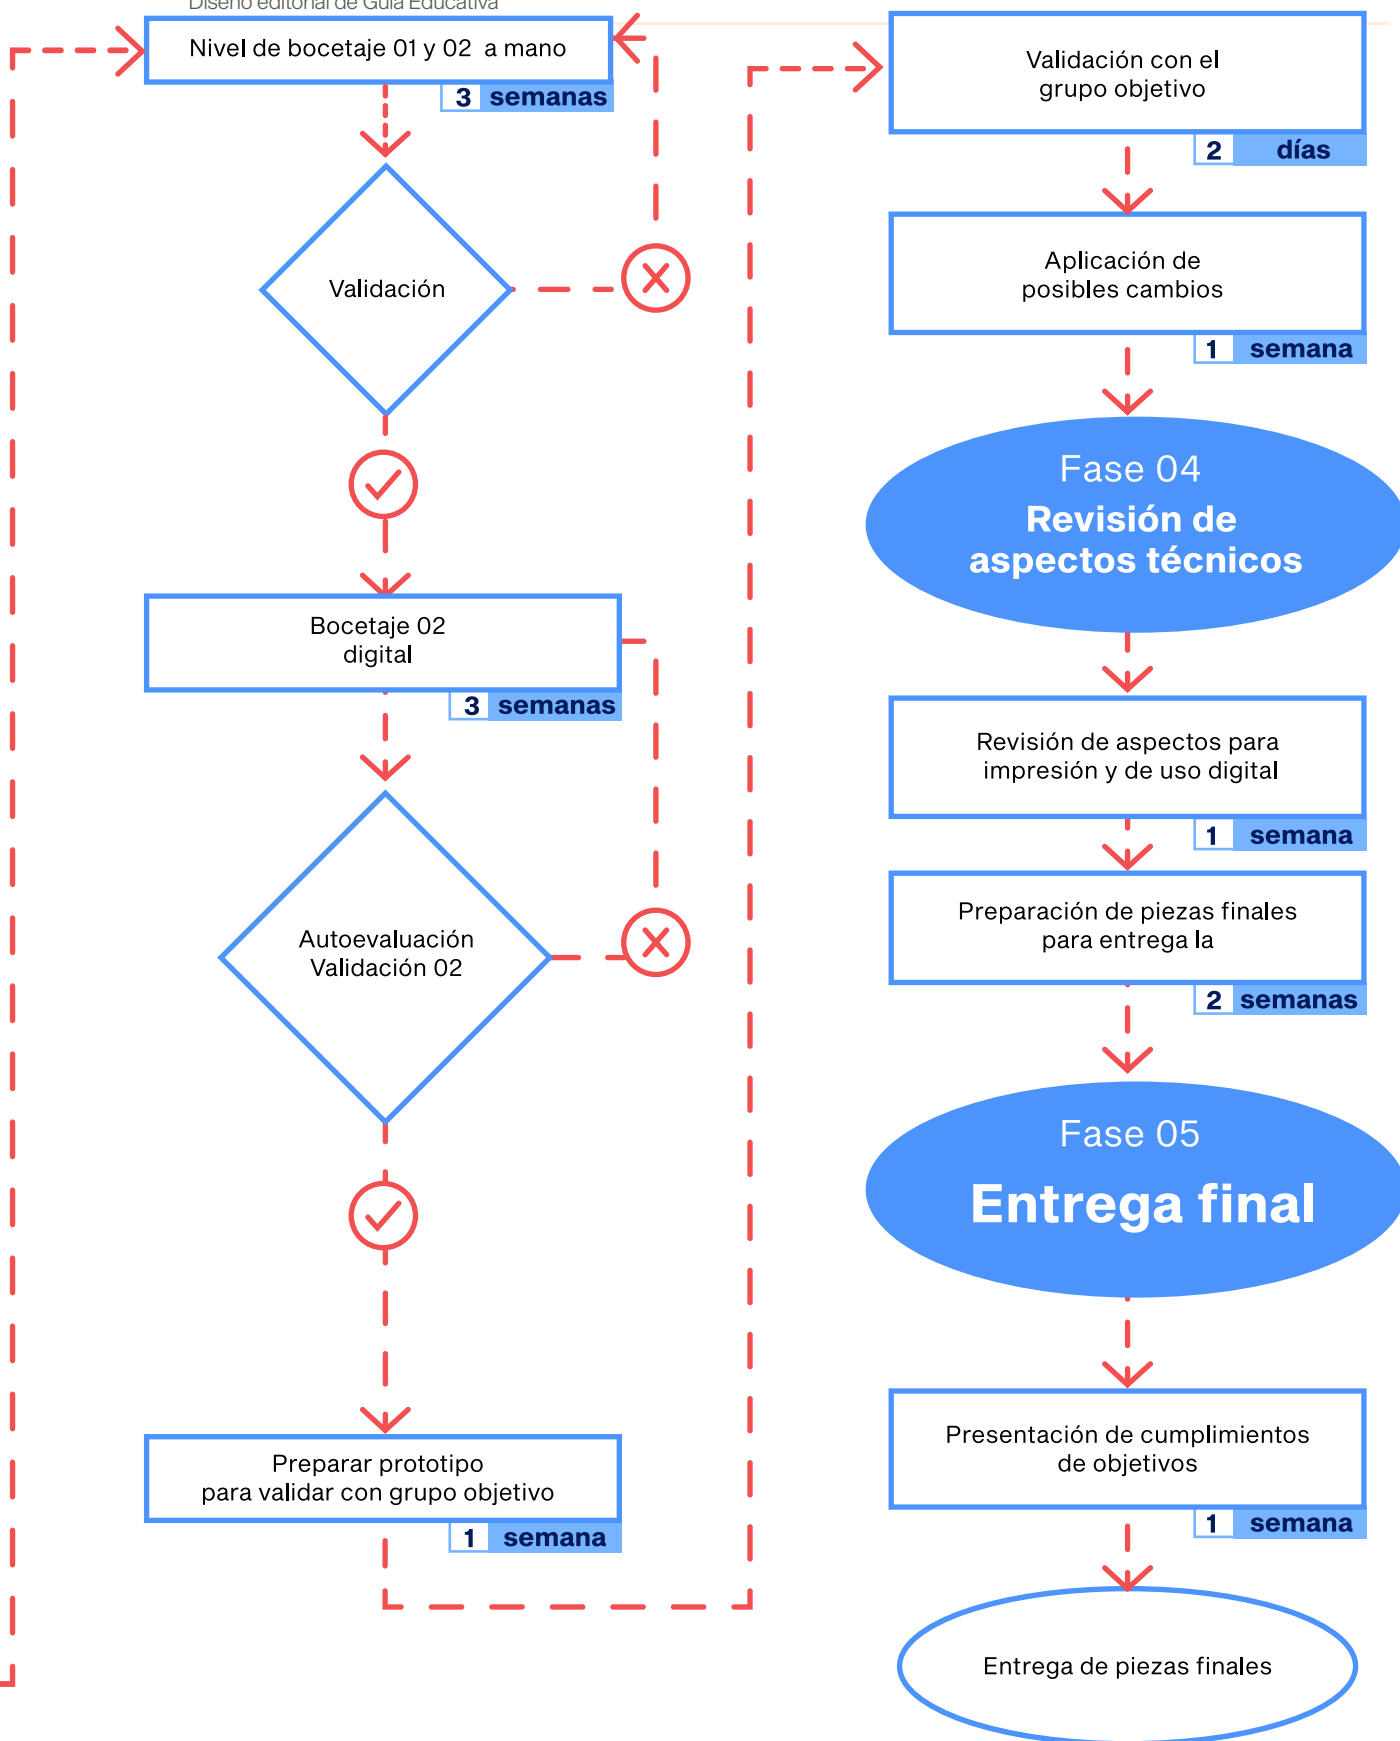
Diseño editorial de Guía Educativa

Nivel de bocetaje 01 y 02 a mano

3 semanas

Validación

Bocetaje 02 digital

3 semanas

Autoevaluación Validación 02

Preparar prototipo para validar con grupo objetivo

1 semana

Validación con el grupo objetivo

2 días

Aplicación de posibles cambios

1 semana

Fase 04
Revisión de aspectos técnicos

Revisión de aspectos para impresión y de uso digital

1 semana

Preparación de piezas finales para entrega la

2 semanas

Fase 05
Entrega final

Presentación de cumplimientos de objetivos

1 semana

Entrega de piezas finales